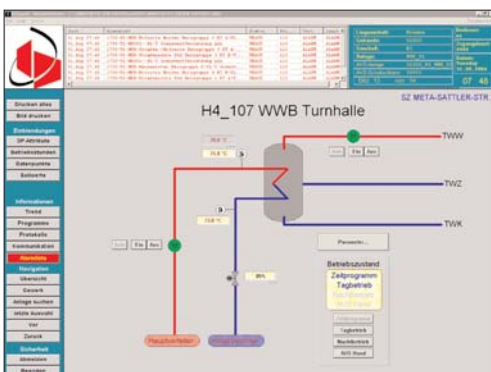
H4_107 WWB Turnhalle

SZ META-SATTLER-STR.

Drucken alles
Bild drucken
Einbindungen
DP-Attribute
Betriebsstunden
Datenpunkte
Sollwerte
Informationen
Trend
Programme
Protokolle
Kommunikation
Alarmliste
Navigation
Übersicht
Gewerk
Anlage suchen
letzte Auswahl
Vor
Zurück
Sicherheit
Abmelden

TWW
TWZ
TWK

Auto
Hand
Aus

Parameter...

Betriebszustand
Zeitprogramm
Tagbetrieb

Tagbetrieb
Nachtbetrieb
Aus Hand

Hauptverteiler
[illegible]

07 46